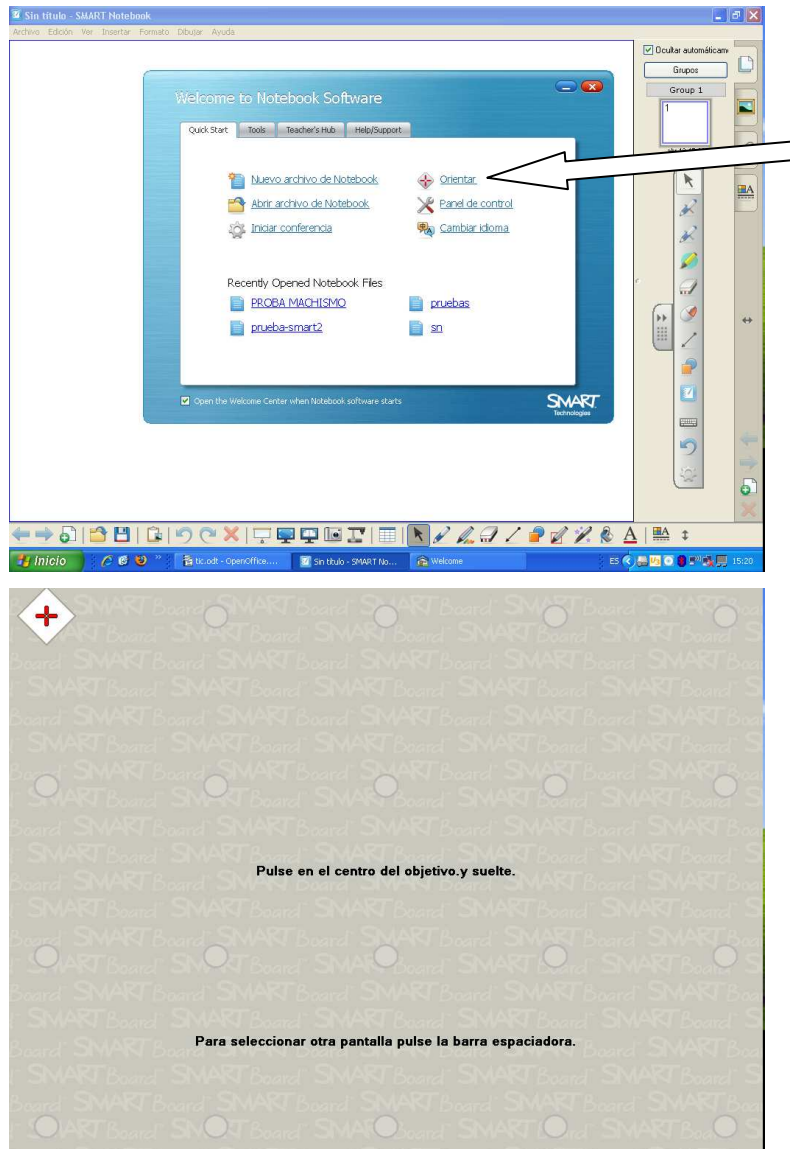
Sin título - SMART Notebook
Archivo Edición Ver Insertar Formato Dibujar Ayuda

Ocultar automáticam
Grupos
Group 1
1

Welcome to Notebook Software
Quick Start | Tools | Teacher's Hub | Help/Support

Nuevo archivo de Notebook
Abrir archivo de Notebook
Iniciar conferencia
Orientar
Panel de control
Cambiar idioma

Recently Opened Notebook Files
PROBA MACHISMO
prueba-smart2
pruebas
sn

Open the Welcome Center when Notebook software starts
SMART Technologies

Inicio
tic.odt - OpenOffice....
Sin título - SMART No...
Welcome
ES 15:20

Pulse en el centro del objetivo.y suelte.

Para seleccionar otra pantalla pulse la barra espaciadora.